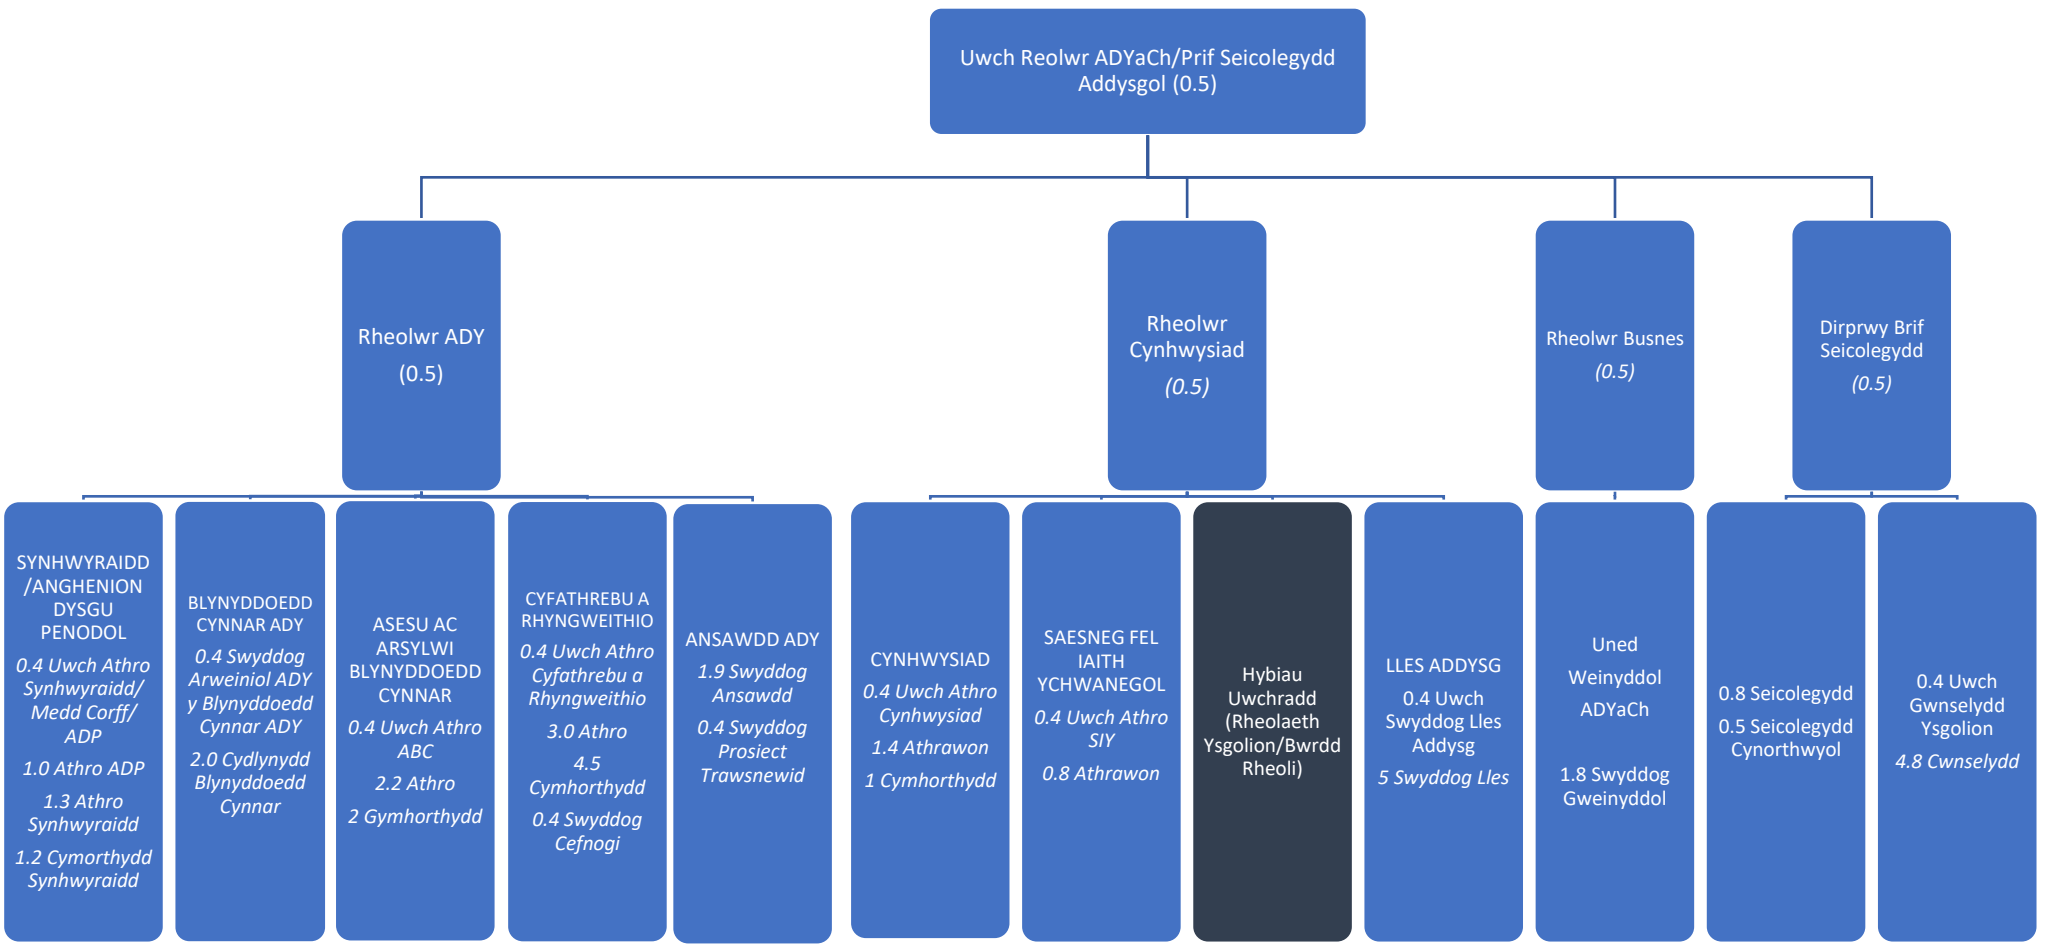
Uwch Reolwr ADYaCh/Prif Seicolegydd Addysgol (0.5)

Rheolwr ADY
(0.5)

Rheolwr Cynhwysiad
(0.5)

Rheolwr Busnes
(0.5)

Dirprwy Brif Seicolegydd
(0.5)

SYNHWYRAIDD /ANGHENION DYSGU PENODOL
0.4 Uwch Athro Synhwyraidd/ Medd Corff/ ADP
1.0 Athro ADP
1.3 Athro Synhwyraidd
1.2 Cymorthydd Synhwyraidd

BLYNYDDOEDD CYNNAR ADY
0.4 Swyddog Arweiniol ADY y Blynyddoedd Cynnar ADY
2.0 Cydlynydd Blynyddoedd Cynnar

ASESU AC ARSYLWI BLYNYDDOEDD CYNNAR
0.4 Uwch Athro ABC
2.2 Athro
2 Gymhorthydd

CYFATHREBU A RHYNGWEITHIO
0.4 Uwch Athro Cyfathrebu a Rhyngweithio
3.0 Athro
4.5 Cymhorthydd
0.4 Swyddog Cefnogi

ANSAWDD ADY
1.9 Swyddog Ansawdd
0.4 Swyddog Prosiect Trawsnewid

CYNHWYSIAD
0.4 Uwch Athro Cynhwysiad
1.4 Athrawon
1 Cymhorthydd

SAESNEG FEL IAITH YCHWANEGOL
0.4 Uwch Athro SIY
0.8 Athrawon

Hybiau Uwchradd (Rheolaeth Ysgolion/Bwrdd Rheoli)

LLES ADDYSG
0.4 Uwch Swyddog Lles Addysg
5 Swyddog Lles

Uned Weinyddol ADYaCh
1.8 Swyddog Gweinyddol

0.8 Seicolegydd
0.5 Seicolegydd Cynorthwyol

0.4 Uwch Gwnselydd Ysgolion
4.8 Cwnselydd